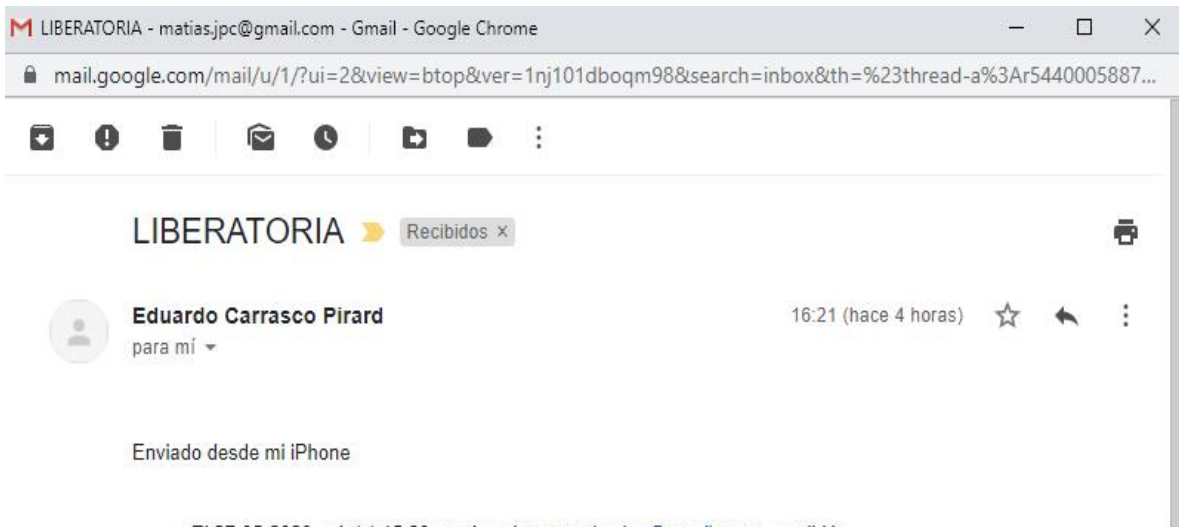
M LIBERATORIA - matias.jpc@gmail.com - Gmail - Google Chrome

mail.google.com/mail/u/1/?ui=2&view=btop&ver=1nj101dboqm98&search=inbox&th=%23thread-a%3Ar5440005887...

LIBERATORIA Recibidos ×

Eduardo Carrasco Pirard
para mí

16:21 (hace 4 horas)

Enviado desde mi iPhone

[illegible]